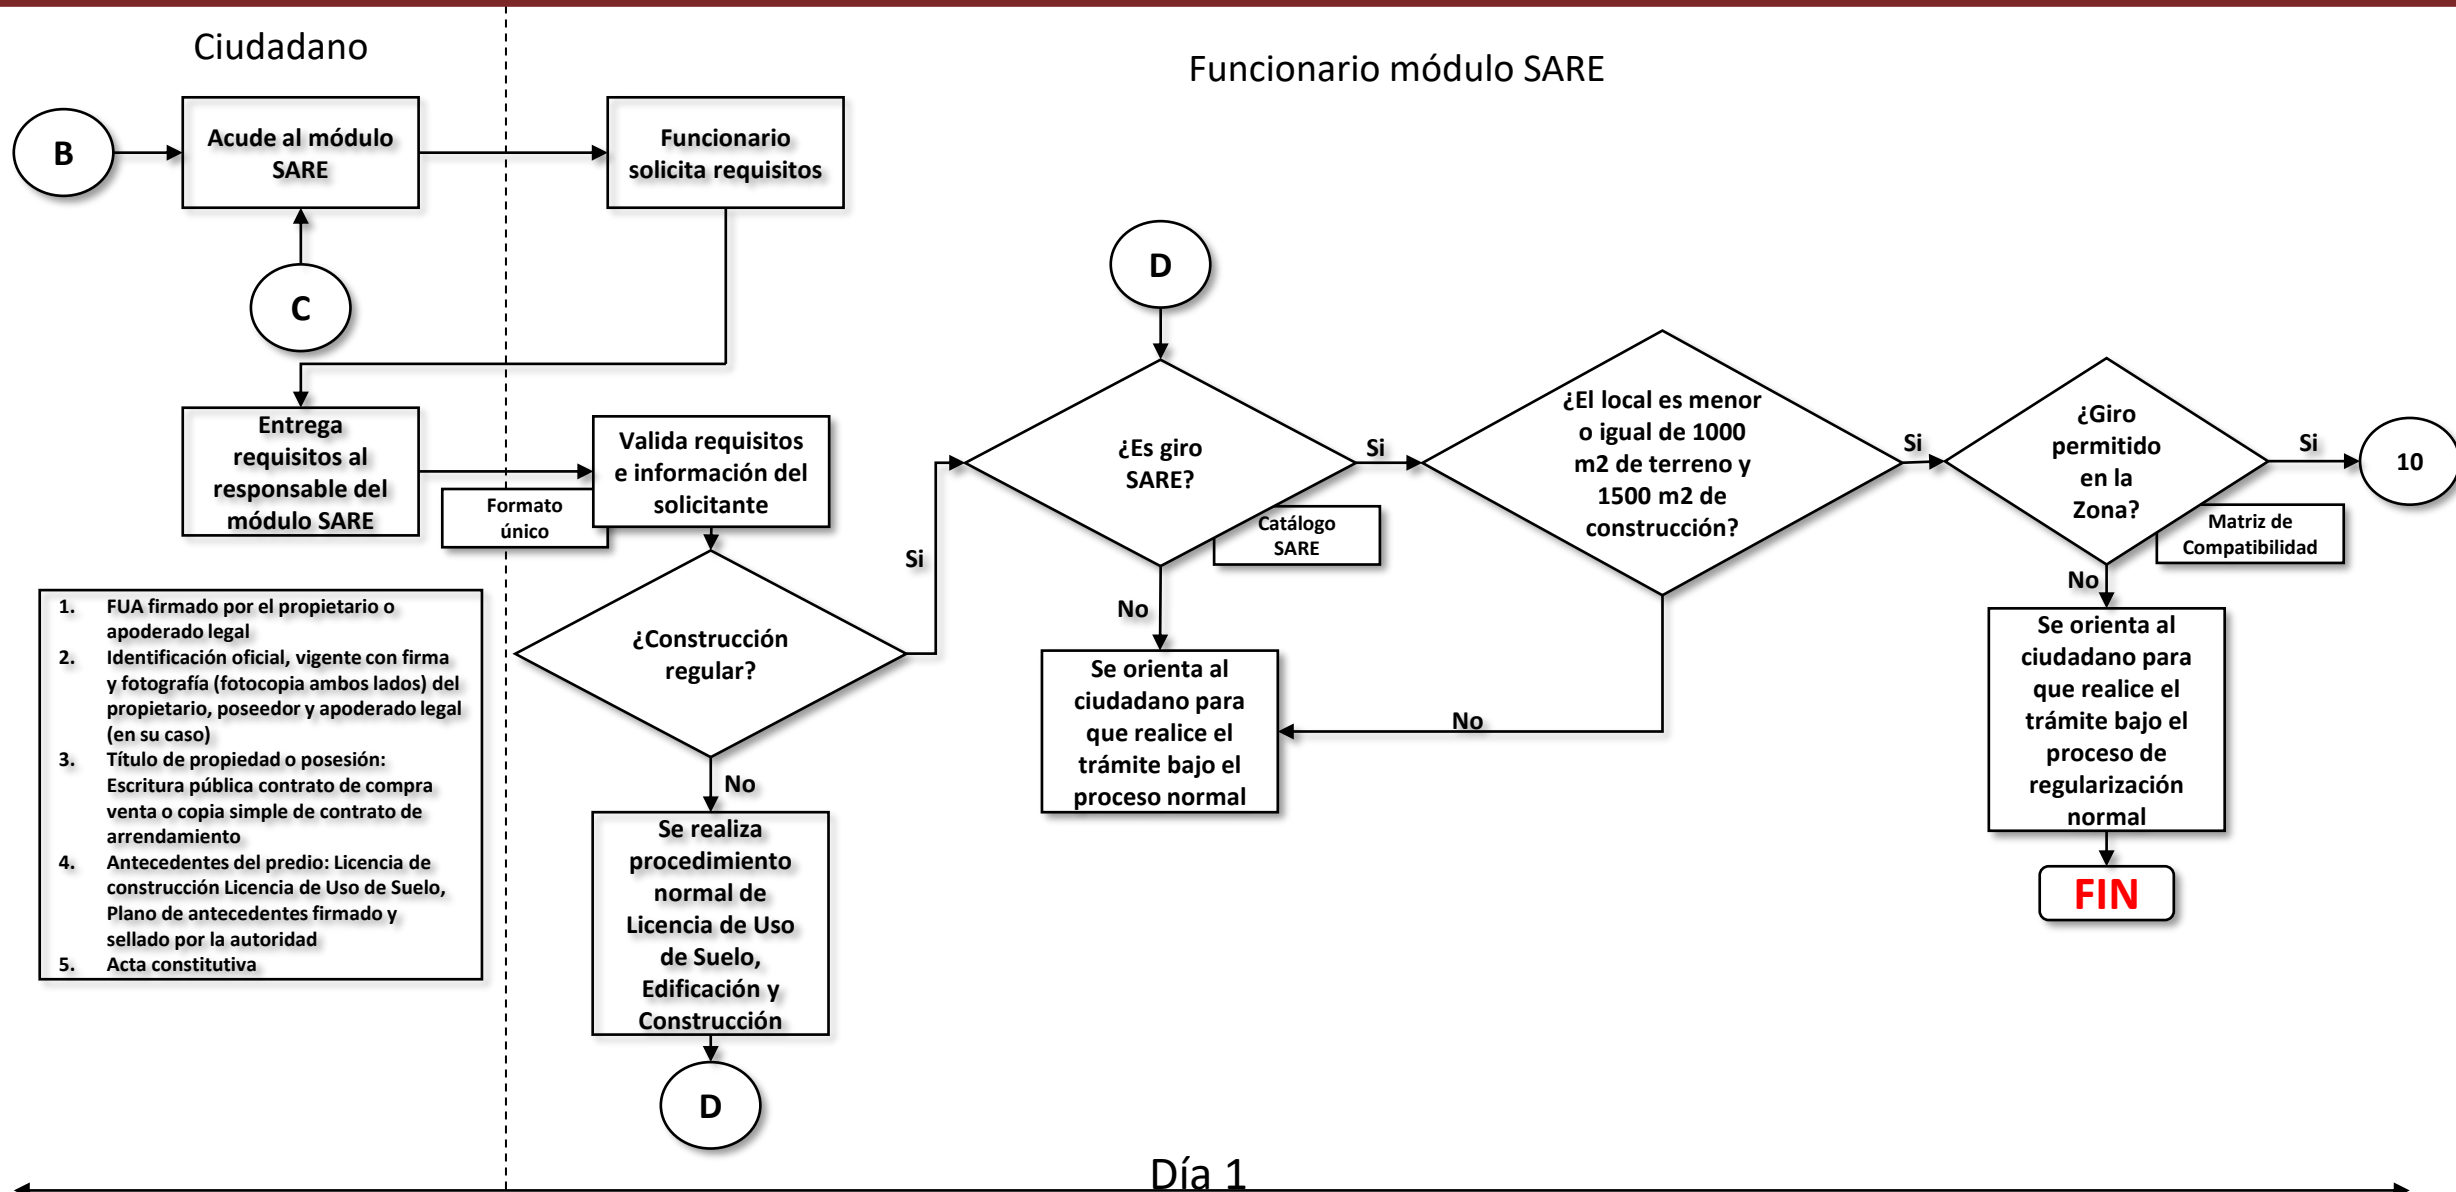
Ciudadano

Funcionario módulo SARE

B

Acude al módulo SARE

Funcionario solicita requisitos

C

Entrega requisitos al responsable del módulo SARE

Formato único

Valida requisitos e información del solicitante

1. FUA firmado por el propietario o apoderado legal
2. Identificación oficial, vigente con firma y fotografía (fotocopia ambos lados) del propietario, poseedor y apoderado legal (en su caso)
3. Título de propiedad o posesión: Escritura pública contrato de compra venta o copia simple de contrato de arrendamiento
4. Antecedentes del predio: Licencia de construcción Licencia de Uso de Suelo, Plano de antecedentes firmado y sellado por la autoridad
5. Acta constitutiva

¿Construcción regular?

Si

No

Se realiza procedimiento normal de Licencia de Uso de Suelo, Edificación y Construcción

D

D

¿Es giro SARE?

Catálogo SARE

Si

No

Se orienta al ciudadano para que realice el trámite bajo el proceso normal

¿El local es menor o igual de 1000 m2 de terreno y 1500 m2 de construcción?

No

Si

¿Giro permitido en la Zona?

Matriz de Compatibilidad

Si

10

No

Se orienta al ciudadano para que realice el trámite bajo el proceso de regularización normal

FIN

Día 1